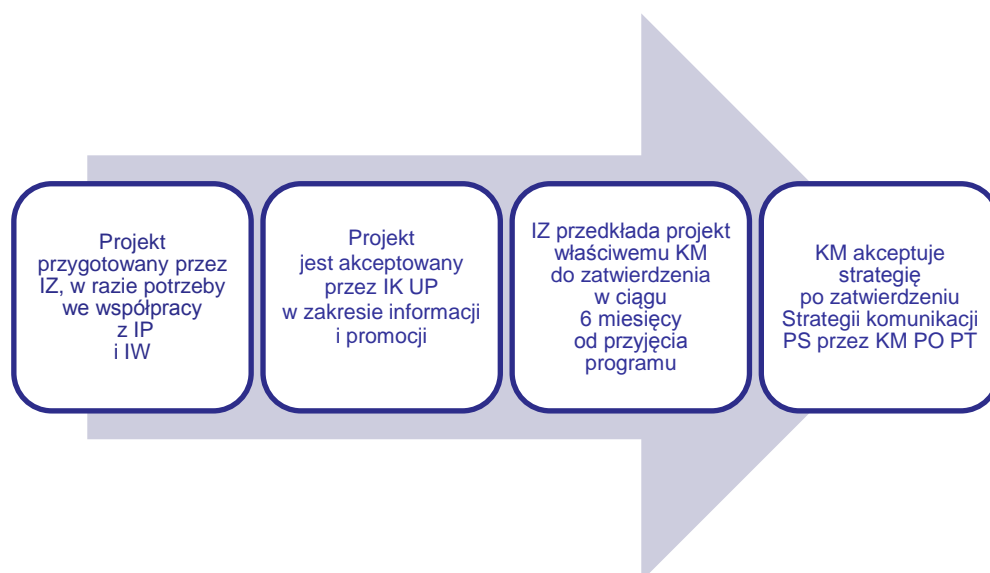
Projekt przygotowany przez IZ, w razie potrzeby we współpracy z IP i IW

Projekt jest akceptowany przez IK UP w zakresie informacji i promocji

IZ przedkłada projekt właściwemu KM do zatwierdzenia w ciągu 6 miesięcy od przyjęcia programu

KM akceptuje strategię po zatwierdzeniu Strategii komunikacji PS przez KM PO PT